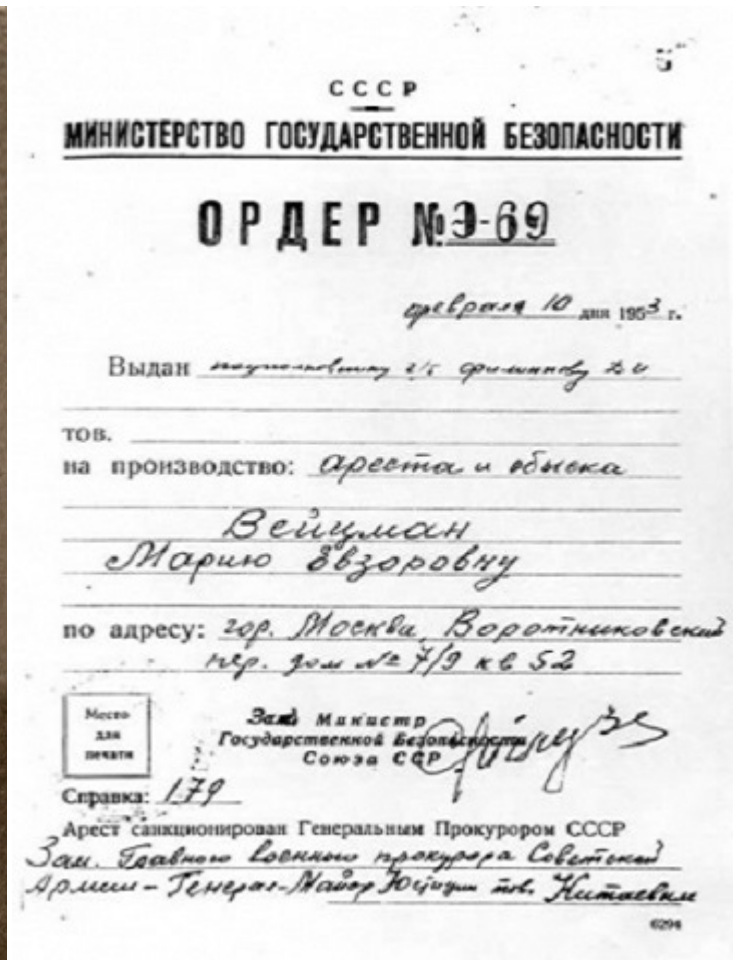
5

СССР

МИНИСТЕРСТВО ГОСУДАРСТВЕННОЙ БЕЗОПАСНОСТИ

ОРДЕР №Э-69

февраля 10 дня 1953 г.

Выдан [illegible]

тов.

на производство: ареста и обыска

Вейцман
Марию Эвзоровну

по адресу: гор. Москва, Воротниковский пер. дом № 7/9 кв 52

Место для печати

Зам. Министр Государственной Безопасности Союза ССР

Справка: 179

Арест санкционирован Генеральным Прокурором СССР
Зам. Главного военного прокурора Советской Армии – Генерал-Майор Юстиции тов. Китаевым

6294